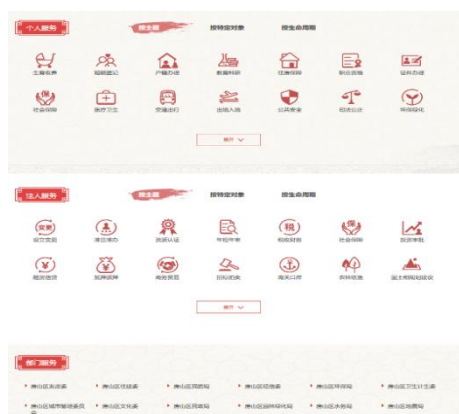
个人服务

按主题

按特定对象

按生命周期

生育收养

婚姻登记

户籍办理

教育科研

住房保障

职业资格

证件办理

社会保障

医疗卫生

交通出行

出境入境

公共安全

司法公证

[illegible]

展开

法人服务

按主题

按特定对象

按生命周期

设立变更

准营准办

资质认证

年检年审

税收财务

社会保障

投资审批

融资信贷

抵押质押

商务贸易

招标拍卖

海关口岸

农林牧渔

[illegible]

展开

部门服务

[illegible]

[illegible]

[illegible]

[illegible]

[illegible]

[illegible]

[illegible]

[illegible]

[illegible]

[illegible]

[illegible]

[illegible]